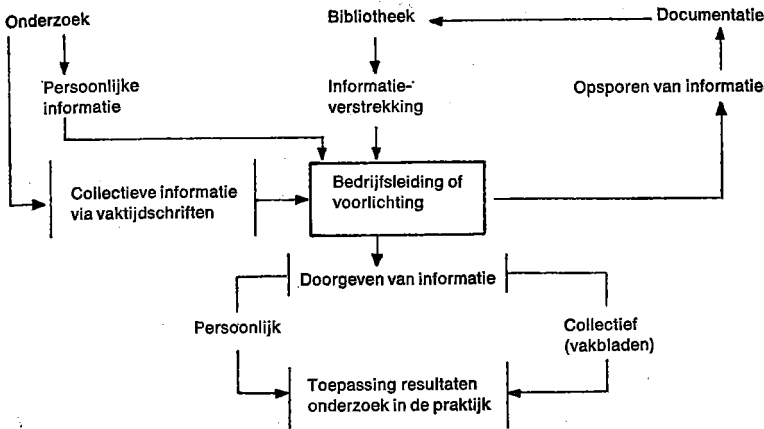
Onderzoek

Bibliotheek

Documentatie

Persoonlijke informatie

Informatie-verstrekking

Opsporen van informatie

Collectieve informatie via vaktijdschriften

Bedrijfsleiding of voorlichting

Doorgeven van informatie

Persoonlijk

Collectief (vakbladen)

Toepassing resultaten onderzoek in de praktijk